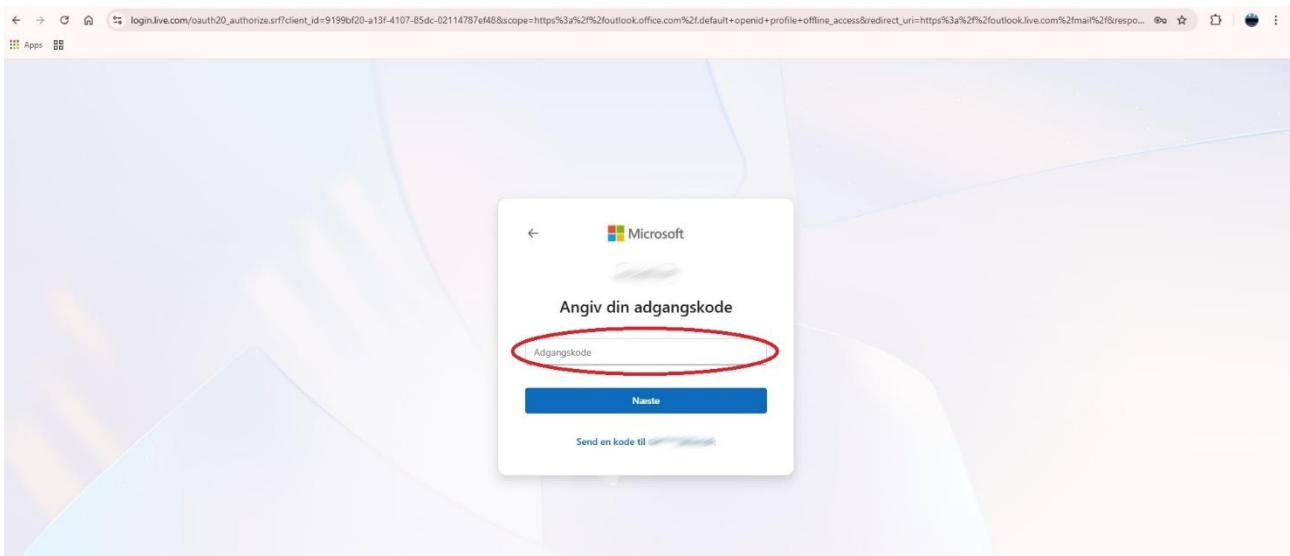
login.live.com/oauth20_authorize.srf?client_id=9199bf20-a13f-4107-85dc-02114787ef48&scope=https%3a%2f%2foutlook.office.com%2f.default+openid+profile+offline_access&redirect_uri=https%3a%2f%2foutlook.live.com%2fmail%2f&respo...

Apps

Microsoft

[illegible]

Angiv din adgangskode

Adgangskode

Næste

Send en kode til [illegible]